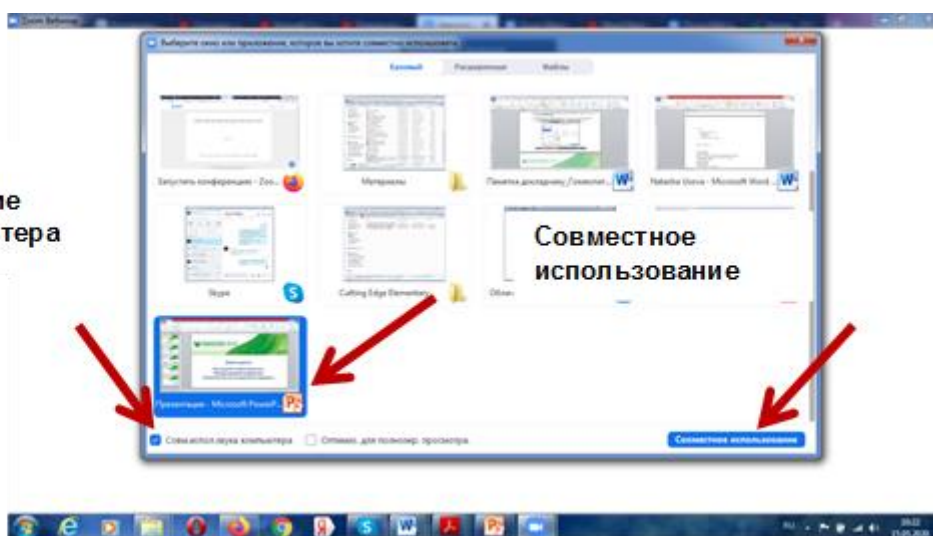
Zoom Вебинар

Выберите окно или приложение, которое вы хотите совместно использовать

Базовый Расширенные Файлы

Запустить конференцию - Zoo...

Материалы

Памятка докладчику_Совмест...

Natasha Uzova - Microsoft Word...

Skype

Cutting Edge Elementary

Облач...

Презентация - Microsoft PowerP...

Совместное использование

ие
тера

Совм.испол.звука компьютера

Оптимиз. для полноэкр. просмотра

Совместное использование

RU

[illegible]